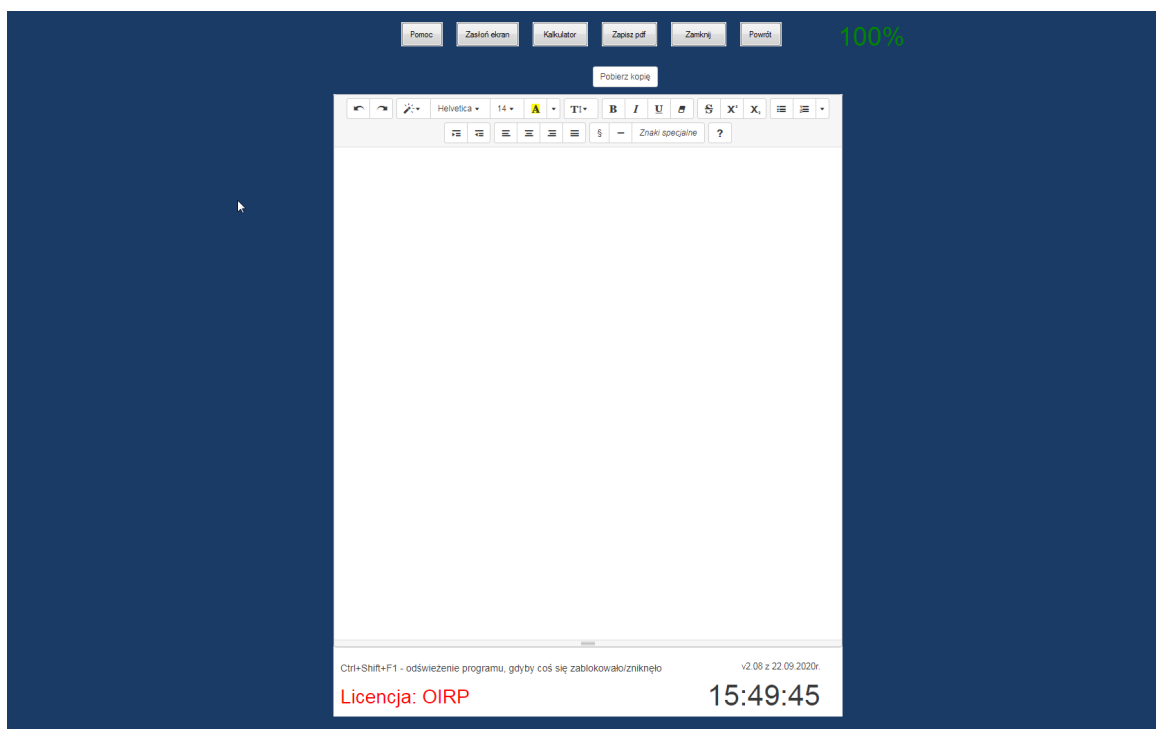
Pomoc Zasłoń ekran Kalkulator Zapisz pdf Zamknij Powrót 100%

Pobierz kopię

Helvetica 14 A T B I U S X X

§ — Znaki specjalne ?

Ctrl+Shift+F1 - odświeżenie programu, gdyby coś się zablokowało/zniknęło

v2.08 z 22.09.2020r.

Licencja: OIRP

15:49:45